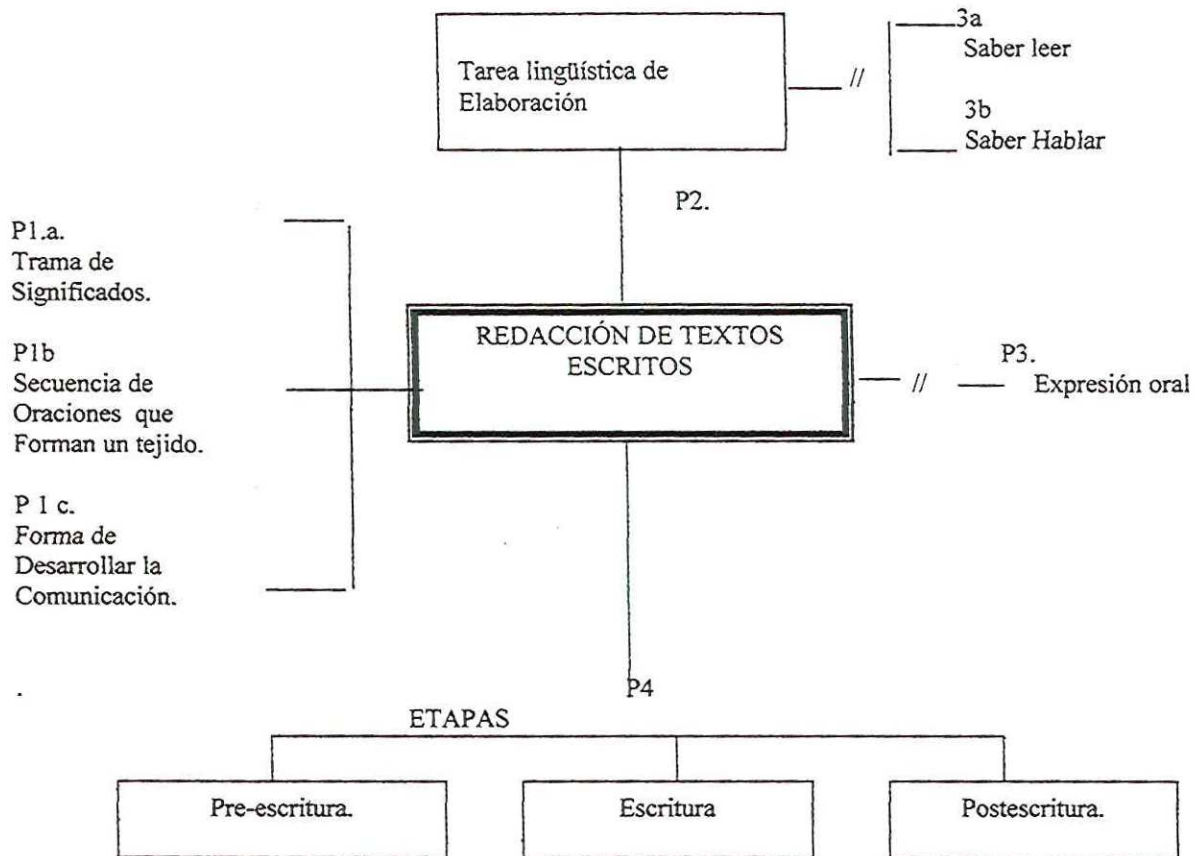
Tarea lingüística de Elaboración

//

3a
Saber leer

3b
Saber Hablar

P2.

P1.a.
Trama de Significados.

P1b
Secuencia de Oraciones que Forman un tejido.

P 1 c.
Forma de Desarrollar la Comunicación.

REDACCIÓN DE TEXTOS ESCRITOS

//

P3.
Expresión oral

P4

ETAPAS

Pre-escritura.

Escritura

Postescritura.